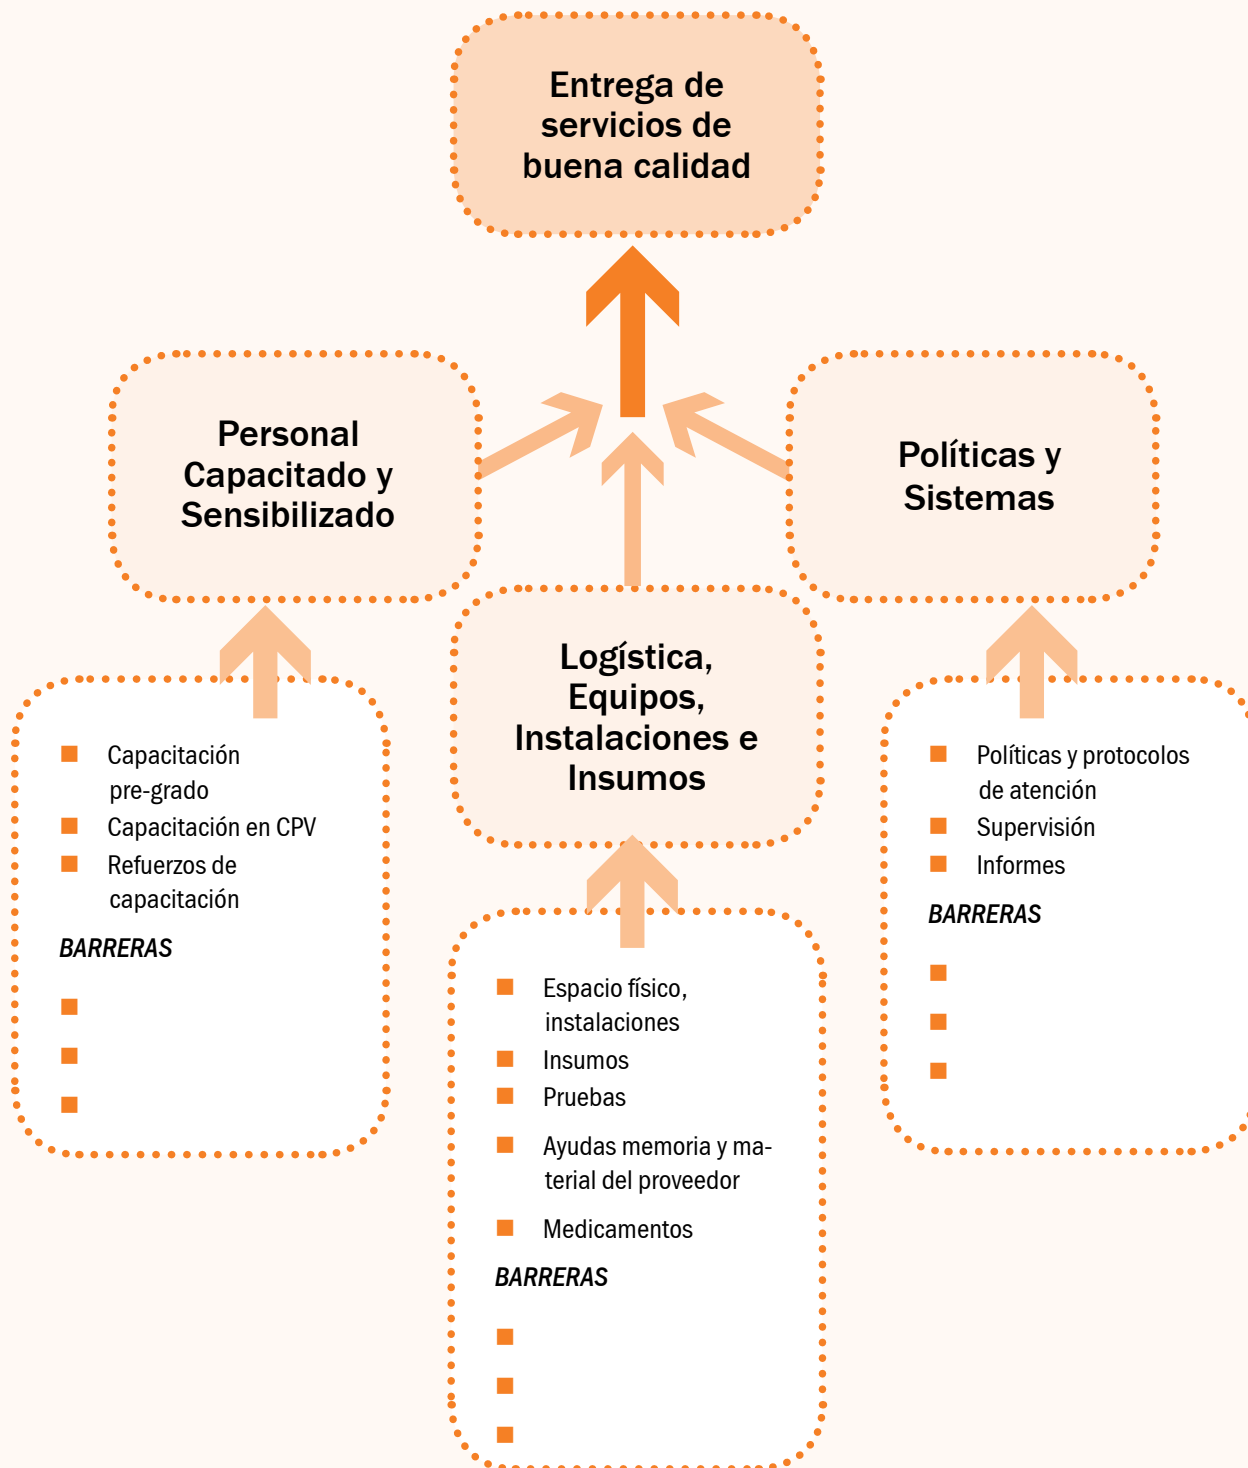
Entrega de servicios de buena calidad

Personal Capacitado y Sensibilizado

Políticas y Sistemas

Logística, Equipos, Instalaciones e Insumos

- Capacitación pre-grado
- Capacitación en CPV
- Refuerzos de capacitación

BARRERAS

- 
- 
- 

- Espacio físico, instalaciones
- Insumos
- Pruebas
- Ayudas memoria y material del proveedor
- Medicamentos

BARRERAS

- 
- 
- 

- Políticas y protocolos de atención
- Supervisión
- Informes

BARRERAS

- 
- 
-